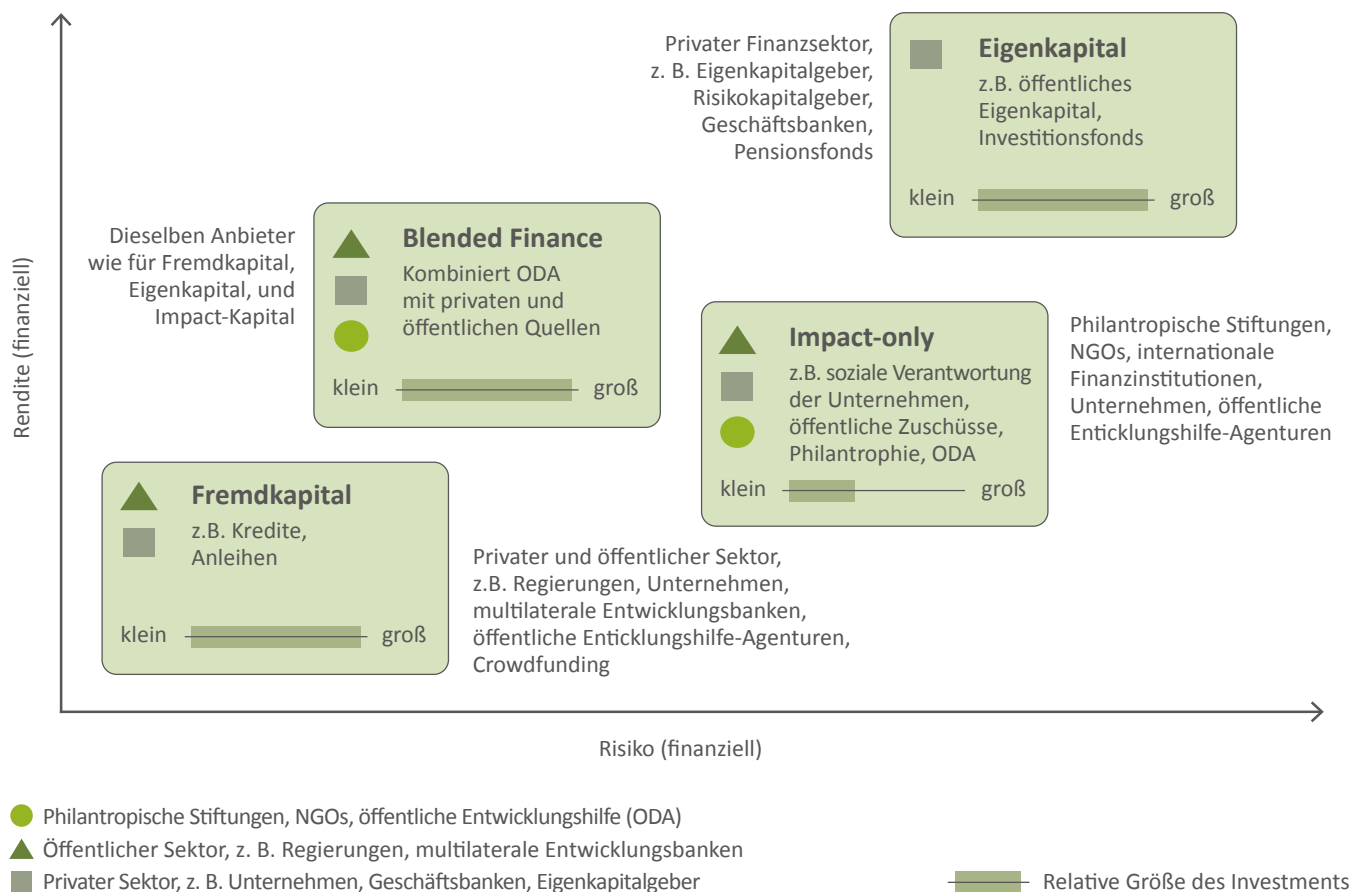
Privater Finanzsektor, z. B. Eigenkapitalgeber, Risikokapitalgeber, Geschäftsbanken, Pensionsfonds

Eigenkapital
z.B. öffentliches Eigenkapital, Investitionsfonds
klein groß

Dieselben Anbieter wie für Fremdkapital, Eigenkapital, und Impact-Kapital

Blended Finance
Kombiniert ODA mit privaten und öffentlichen Quellen
klein groß

Impact-only
z.B. soziale Verantwortung der Unternehmen, öffentliche Zuschüsse, Philantrophie, ODA
klein groß

Philantropische Stiftungen, NGOs, internationale Finanzinstitutionen, Unternehmen, öffentliche Enticklungshilfe-Agenturen

Fremdkapital
z.B. Kredite, Anleihen
klein groß

Privater und öffentlicher Sektor, z.B. Regierungen, Unternehmen, multilaterale Entwicklungsbanken, öffentliche Enticklungshilfe-Agenturen, Crowdfunding

Rendite (finanziell)

Risiko (finanziell)

Philantropische Stiftungen, NGOs, öffentliche Entwicklungshilfe (ODA)
Öffentlicher Sektor, z. B. Regierungen, multilaterale Entwicklungsbanken
Privater Sektor, z. B. Unternehmen, Geschäftsbanken, Eigenkapitalgeber

Relative Größe des Investments